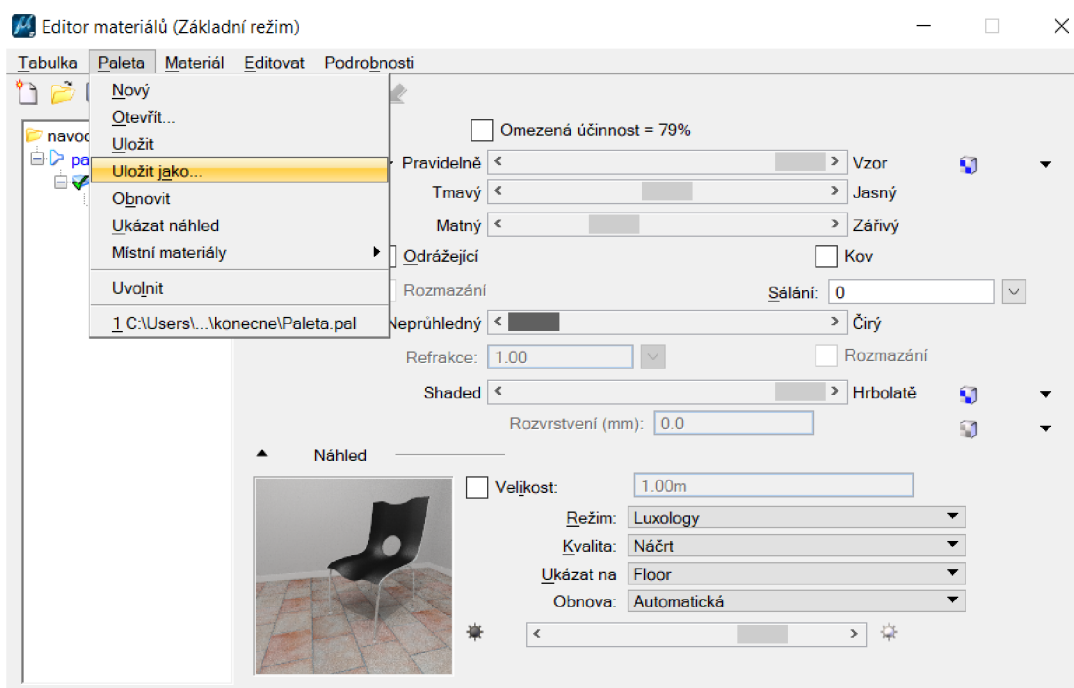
Editor materiálů (Základní režim)

Tabulka Paleta Materiál Editovat Podrobnosti

Nový
Otevřít...
Uložit
Uložit jako...
Obnovit
Ukázat náhled
Místní materiály
Uvolnit
1 C:\Users\...\konecne\Paleta.pal

navoc
pa

Omezená účinnost = 79%
Pravidelně < > Vzor
Tmavý < > Jasný
Matný < > Zářivý
Odrážející
Kov
Rozmazání
Sálání: 0
Neprůhledný < > Čirý
Refrakce: 1.00
Rozmazání
Shaded < > Hrbolatě
Rozvrstvení (mm): 0.0

Náhled
Velikost: 1.00m
Režim: Luxology
Kvalita: Náčrt
Ukázat na Floor
Obnova: Automatická
< >